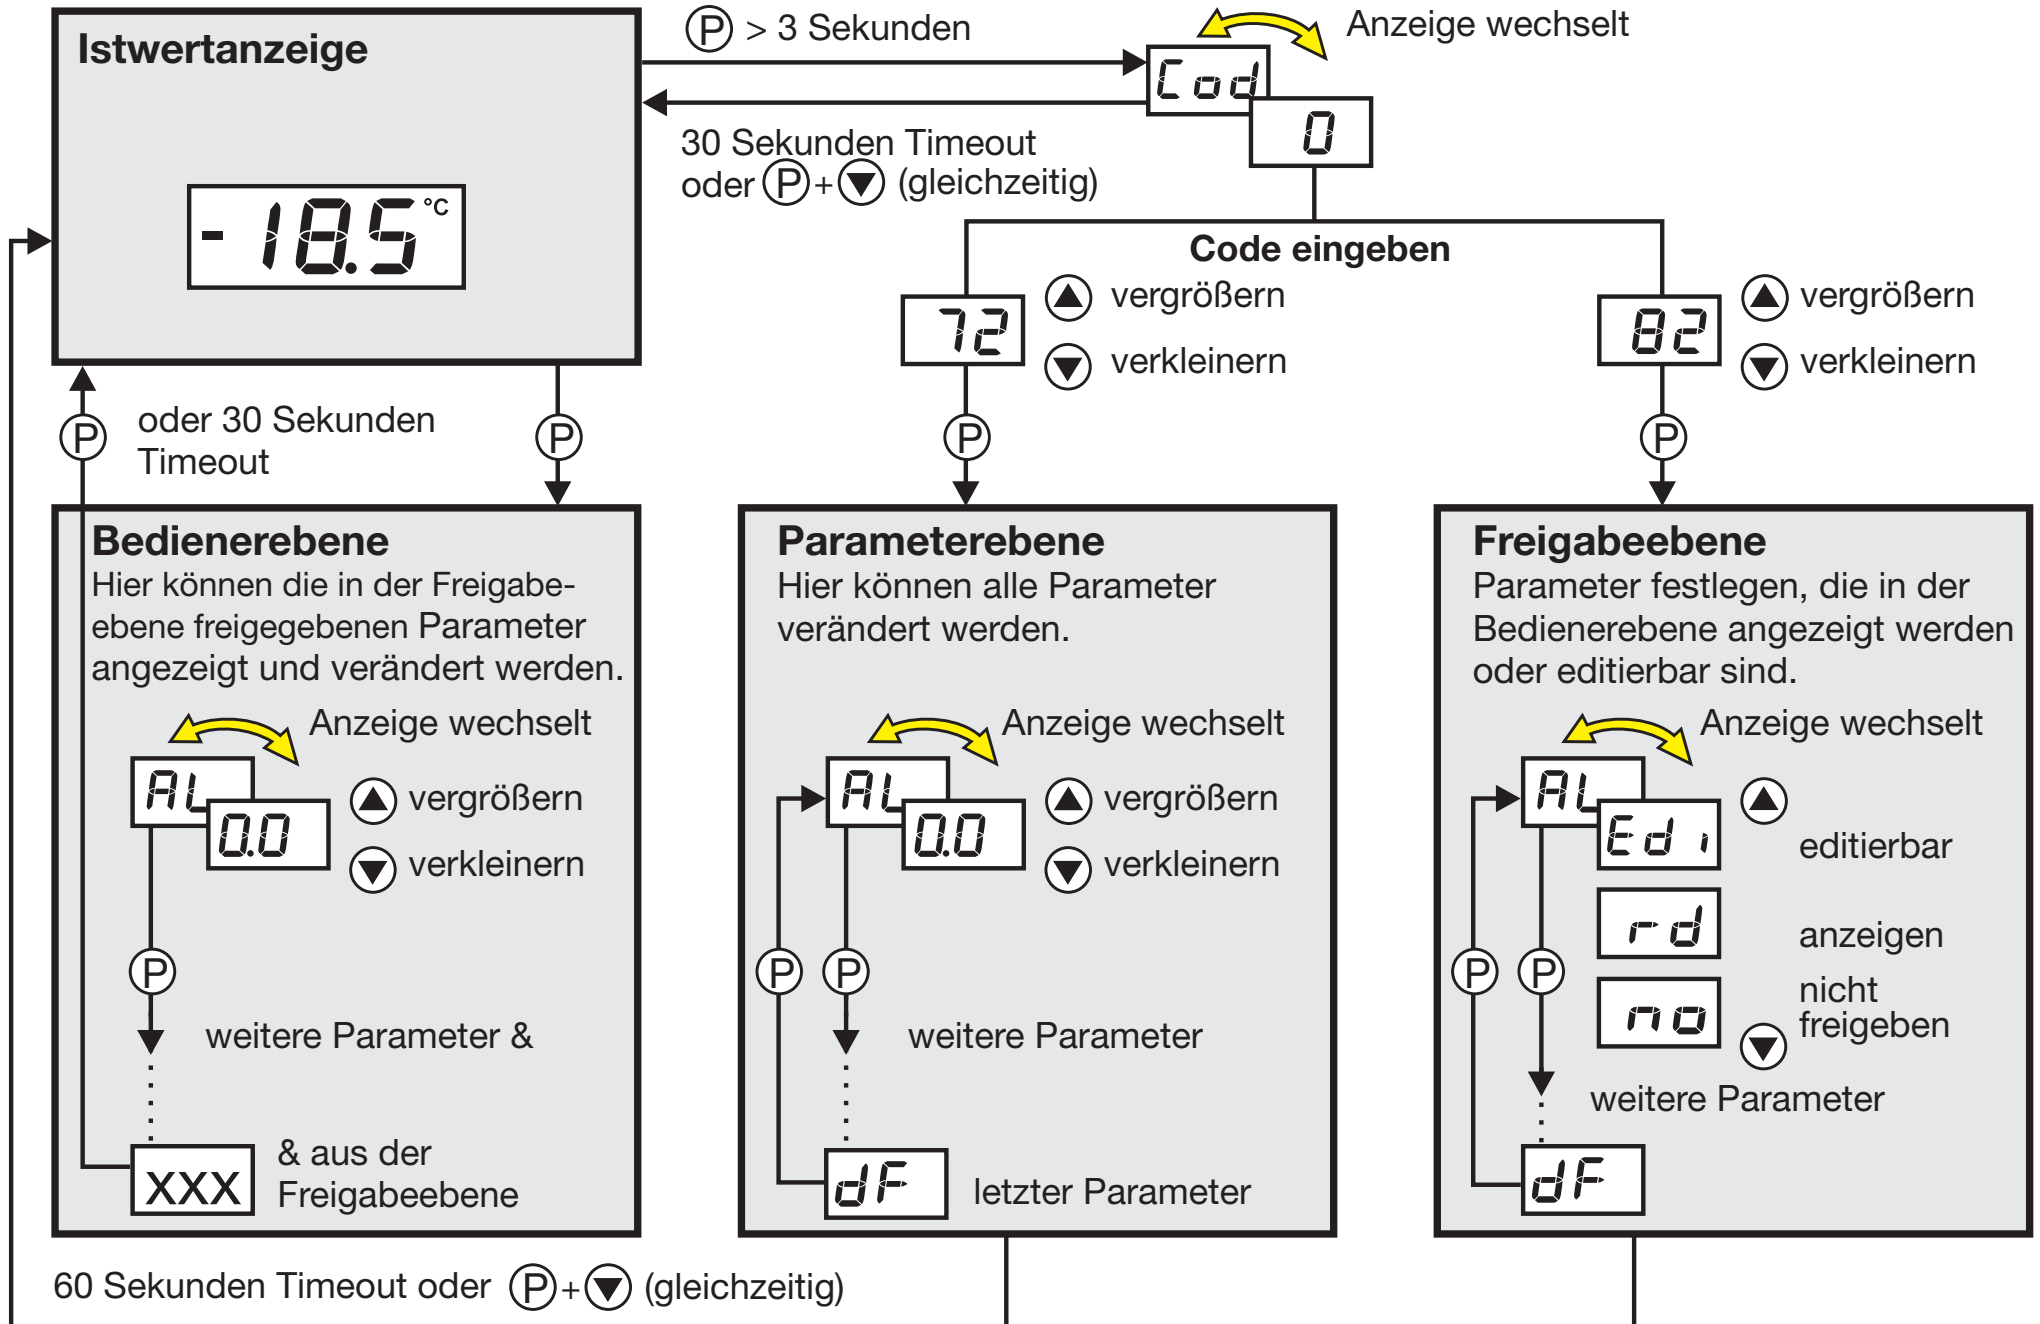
Istwertanzeige

-18.5 °C

P > 3 Sekunden

Anzeige wechselt

Cod

0

30 Sekunden Timeout oder P + ▼ (gleichzeitig)

Code eingeben

72

▲ vergrößern

▼ verkleinern

82

▲ vergrößern

▼ verkleinern

P

oder 30 Sekunden Timeout

P

P

P

Bedienerebene
Hier können die in der Freigabeebene freigegebenen Parameter angezeigt und verändert werden.

Anzeige wechselt

AL

0.0

▲ vergrößern

▼ verkleinern

P

weitere Parameter &

XXX

& aus der Freigabeebene

Parameterebene
Hier können alle Parameter verändert werden.

Anzeige wechselt

AL

0.0

▲ vergrößern

▼ verkleinern

P

P

weitere Parameter

dF

letzter Parameter

Freigabeebene
Parameter festlegen, die in der Bedienerebene angezeigt werden oder editierbar sind.

Anzeige wechselt

AL

Edi

editierbar

rd

anzeigen

no

nicht freigeben

P

P

weitere Parameter

dF

60 Sekunden Timeout oder P + ▼ (gleichzeitig)